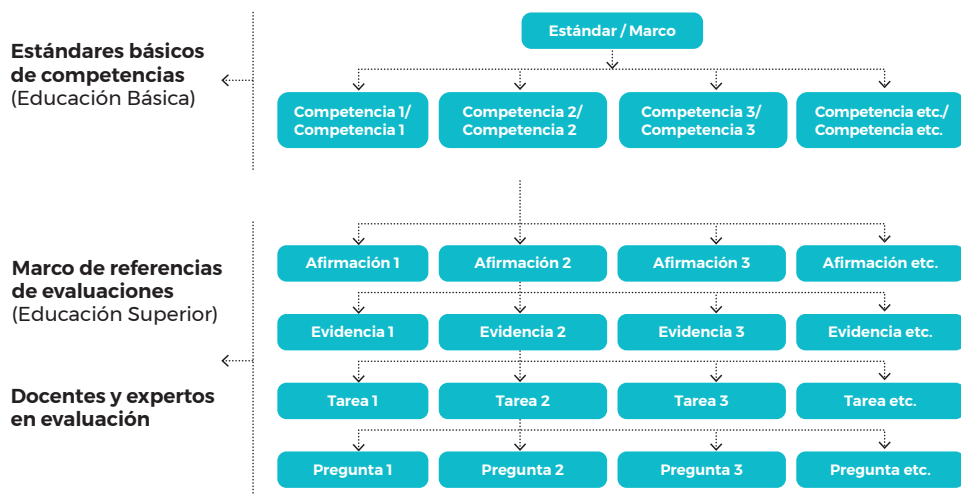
Estándares básicos de competencias
(Educación Básica)

Estándar / Marco

Competencia 1/ Competencia 1
Competencia 2/ Competencia 2
Competencia 3/ Competencia 3
Competencia etc./ Competencia etc.

Marco de referencias de evaluaciones
(Educación Superior)

Docentes y expertos en evaluación

Afirmación 1
Afirmación 2
Afirmación 3
Afirmación etc.

Evidencia 1
Evidencia 2
Evidencia 3
Evidencia etc.

Tarea 1
Tarea 2
Tarea 3
Tarea etc.

Pregunta 1
Pregunta 2
Pregunta 3
Pregunta etc.